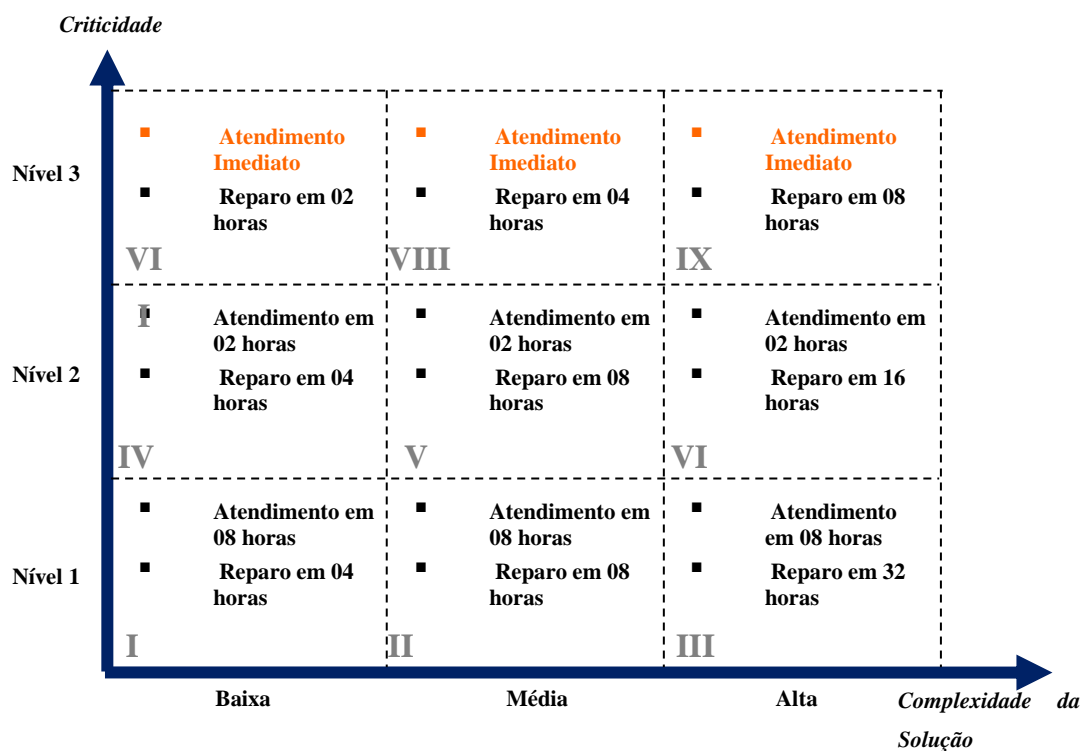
Criticidade

Nível 3

■ Atendimento Imediato
■ Reparo em 02 horas
VI

■ Atendimento Imediato
■ Reparo em 04 horas
VIII

■ Atendimento Imediato
■ Reparo em 08 horas
IX

Nível 2

I
■ Atendimento em 02 horas
■ Reparo em 04 horas
IV

■ Atendimento em 02 horas
■ Reparo em 08 horas
V

■ Atendimento em 02 horas
■ Reparo em 16 horas
VI

Nível 1

■ Atendimento em 08 horas
■ Reparo em 04 horas
I

■ Atendimento em 08 horas
■ Reparo em 08 horas
II

■ Atendimento em 08 horas
■ Reparo em 32 horas
III

Baixa

Média

Alta

Complexidade da Solução